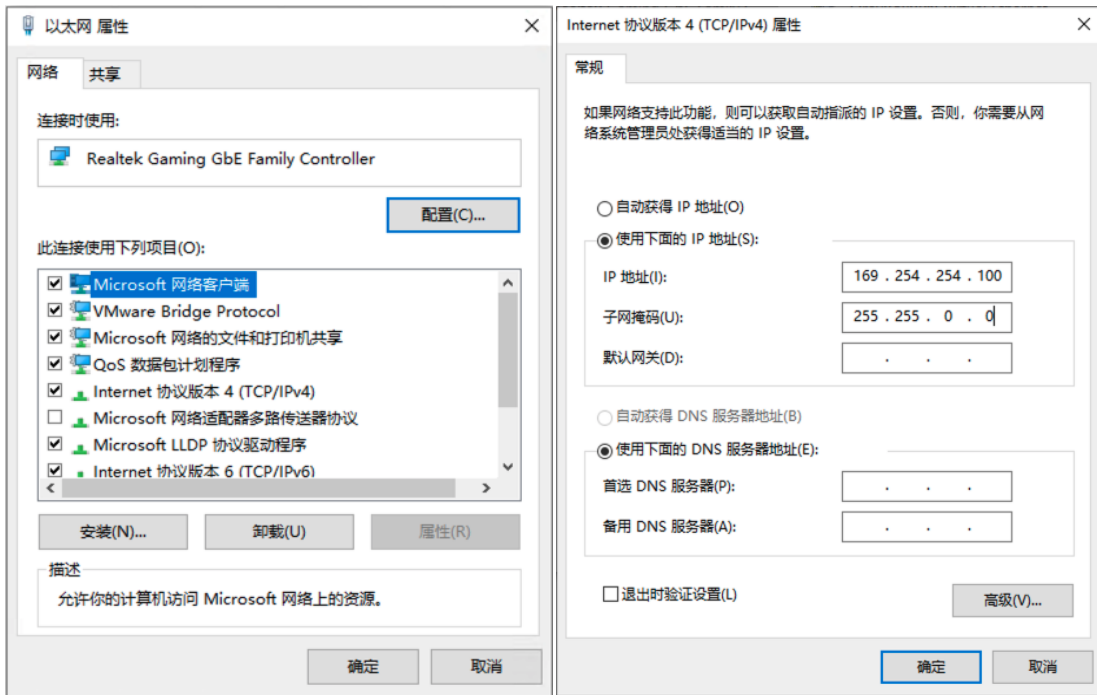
以太网 属性

网络 共享

连接时使用:

Realtek Gaming GbE Family Controller

配置(C)...

此连接使用下列项目(O):

Microsoft 网络客户端
VMware Bridge Protocol
Microsoft 网络的文件和打印机共享
QoS 数据包计划程序
Internet 协议版本 4 (TCP/IPv4)
Microsoft 网络适配器多路传送器协议
Microsoft LLDP 协议驱动程序
Internet 协议版本 6 (TCP/IPv6)

安装(N)... 卸载(U) 属性(R)

描述

允许你的计算机访问 Microsoft 网络上的资源。

确定 取消

Internet 协议版本 4 (TCP/IPv4) 属性

常规

如果网络支持此功能，则可以获取自动指派的 IP 设置。否则，你需要从网络系统管理员处获得适当的 IP 设置。

自动获得 IP 地址(O)

使用下面的 IP 地址(S):

IP 地址(I): 169 . 254 . 254 . 100

子网掩码(U): 255 . 255 . 0 . 0

默认网关(D): . . .

自动获得 DNS 服务器地址(B)

使用下面的 DNS 服务器地址(E):

首选 DNS 服务器(P): . . .

备用 DNS 服务器(A): . . .

退出时验证设置(L)

高级(V)...

确定 取消